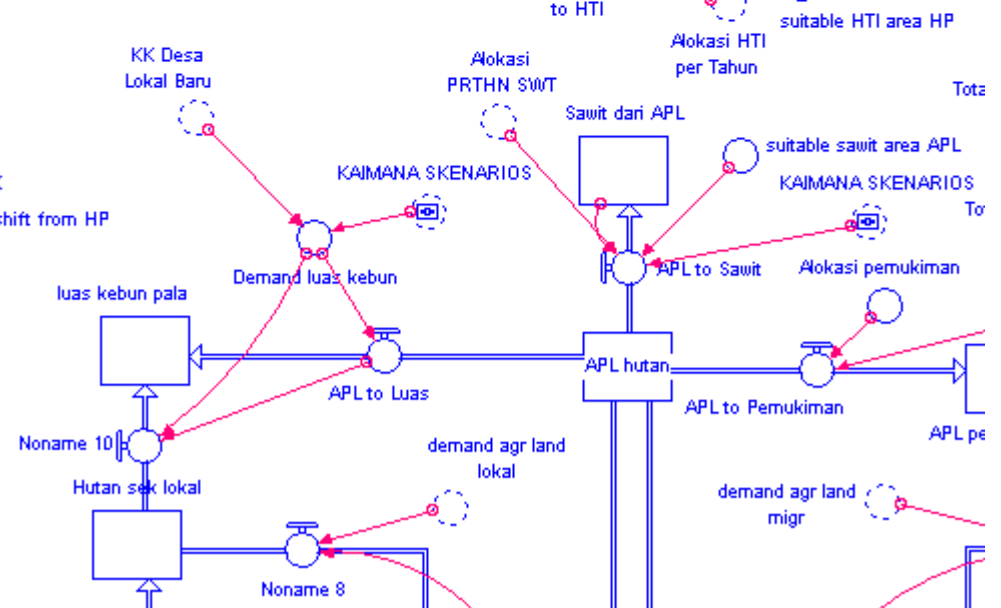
to HTI

Alokasi HTI per Tahun

suitable HTI area HP

Tota

KK Desa Lokal Baru

Alokasi PRTHN SWT

Sawit dari APL

suitable sawit area APL

KAIMANA SKENARIOS

KAIMANA SKENARIOS

Tot

shift from HP

Demand luas kebun

APL to Sawit

Alokasi pemukiman

luas kebun pala

APL hutan

APL to Luas

APL to Pemukiman

APL pe

Noname 10

demand agr land lokal

Hutan sek lokal

demand agr land migr

Noname 8